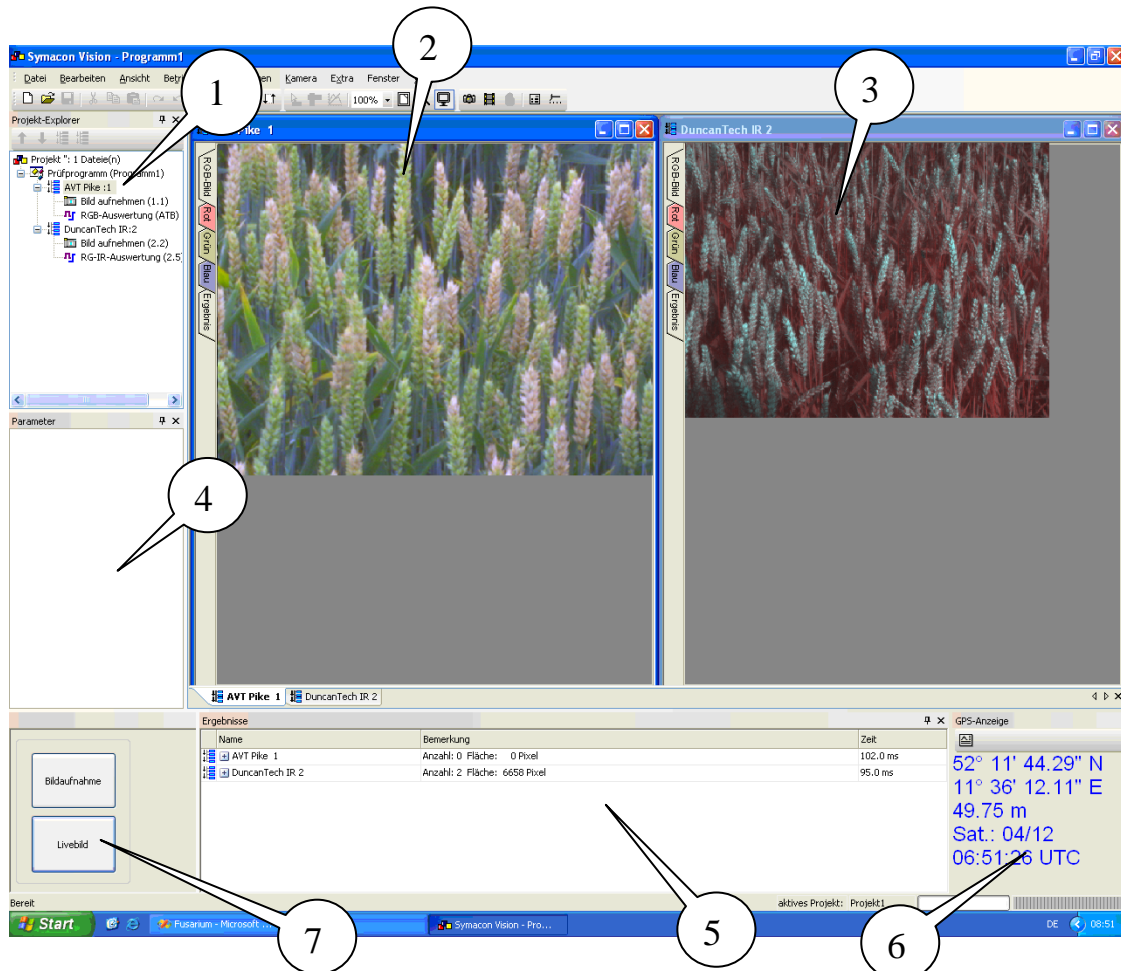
Symacon Vision - Programm1

Datei Bearbeiten Ansicht Betr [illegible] en Kamera Extra Fenster

100%

Projekt-Explorer

Projekt '': 1 Dateie(n)
Prüfprogramm (Programm1)
AVT Pike :1
Bild aufnehmen (1.1)
RGB-Auswertung (ATB)
DuncanTech IR:2
Bild aufnehmen (2.2)
RG-IR-Auswertung (2.5

Parameter

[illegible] Pike 1

RGB-Bild Rot Grün Blau Ergebnis

DuncanTech IR 2

RGB-Bild Rot Grün Blau Ergebnis

AVT Pike 1 DuncanTech IR 2

Bildaufnahme

Livebild

Ergebnisse

| Name | Bemerkung | Zeit |
|---|---|---|
| AVT Pike 1 | Anzahl: 0 Fläche: 0 Pixel | 102.0 ms |
| DuncanTech IR 2 | Anzahl: 2 Fläche: 6658 Pixel | 95.0 ms |

GPS-Anzeige
52° 11' 44.29'' N
11° 36' 12.11'' E
49.75 m
Sat.: 04/12
06:51:26 UTC

Bereit aktives Projekt: Projekt1

Start Fusarium - Microsoft ... Symacon Vision - Pro... DE 08:51

1 2 3 4 5 6 7